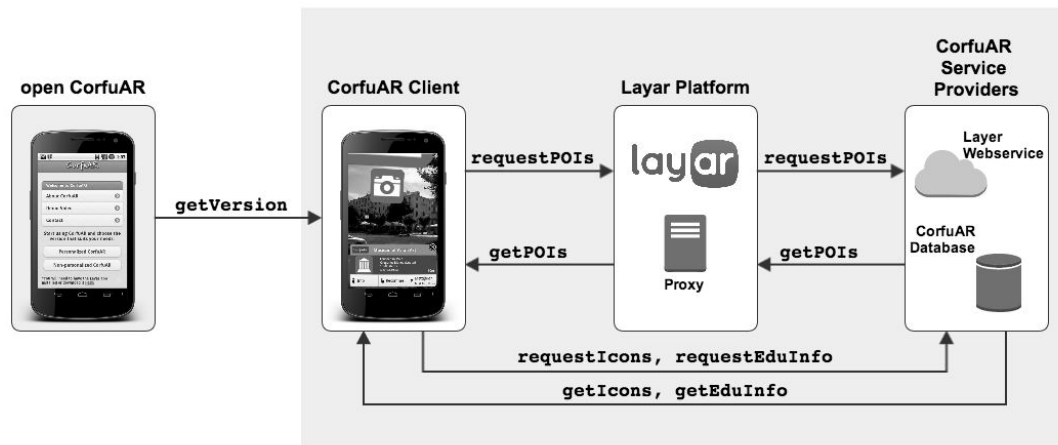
open CorfuAR

CorfuAR

getVersion

CorfuAR Client

requestPOIs

getPOIs

Layar Platform

layar

Proxy

requestPOIs

getPOIs

CorfuAR Service Providers

Layer Webservice

CorfuAR Database

requestIcons, requestEduInfo

getIcons, getEduInfo